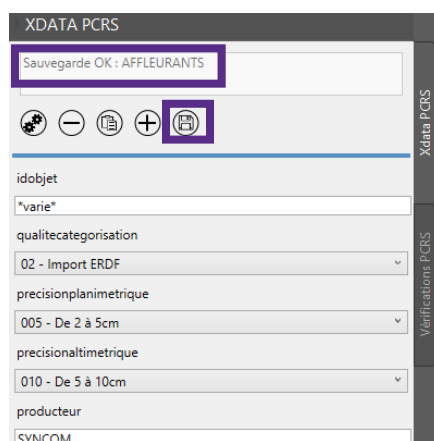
XDATA PCRS

Sauvegarde OK : AFFLEURANTS

idobjet
*varie*
qualitecategorisation
02 - Import ERDF
precisionplanimetrique
005 - De 2 à 5cm
precisionaltimetrique
010 - De 5 à 10cm
producteur
SYNCOM

Xdata PCRS
Vérifications PCRS